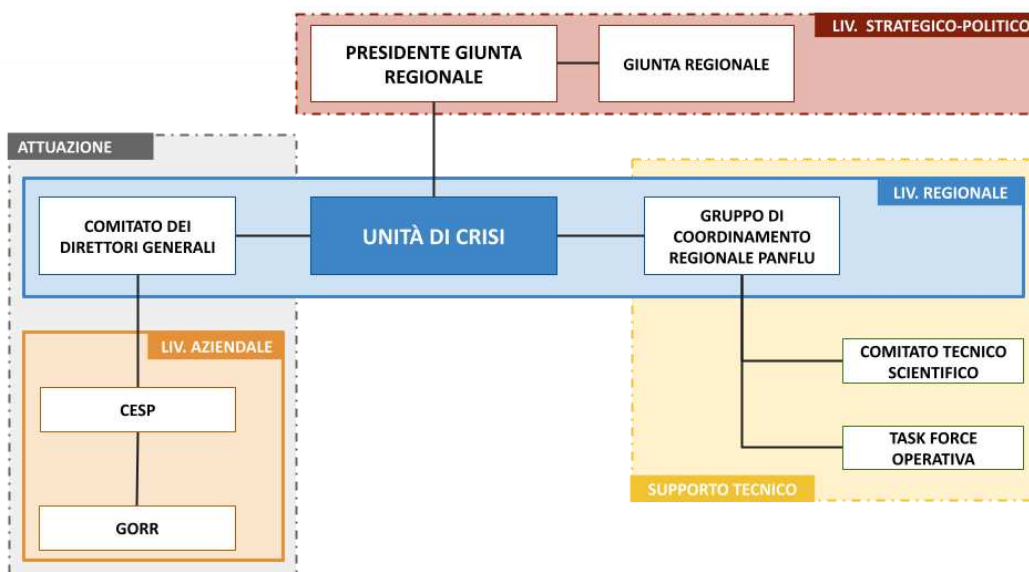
LIV. STRATEGICO-POLITICO

PRESIDENTE GIUNTA REGIONALE

GIUNTA REGIONALE

ATTUAZIONE

LIV. REGIONALE

COMITATO DEI DIRETTORI GENERALI

UNITÀ DI CRISI

GRUPPO DI COORDINAMENTO REGIONALE PANFLU

LIV. AZIENDALE

CESP

GORR

COMITATO TECNICO SCIENTIFICO

TASK FORCE OPERATIVA

SUPPORTO TECNICO